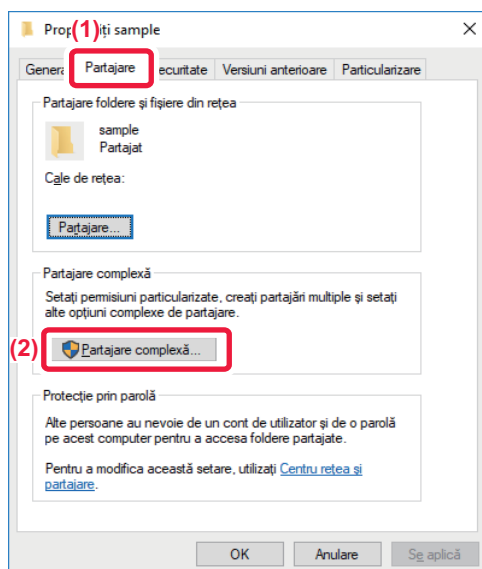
Prop (1) ăți sample

Genera Partajare ecuritate Versiuni anterioare Particularizare

Partajare foldere și fișiere din rețea

sample
Partajat

Cale de rețea:

Partajare...

Partajare complexă

Setați permisiuni particularizate, creați partajări multiple și setați alte opțiuni complexe de partajare.

(2) Partajare complexă...

Protecție prin parolă

Alte persoane au nevoie de un cont de utilizator și de o parolă pe acest computer pentru a accesa foldere partajate.

Pentru a modifica această setare, utilizați Centru rețea și partajare.

OK Anulare Se aplică